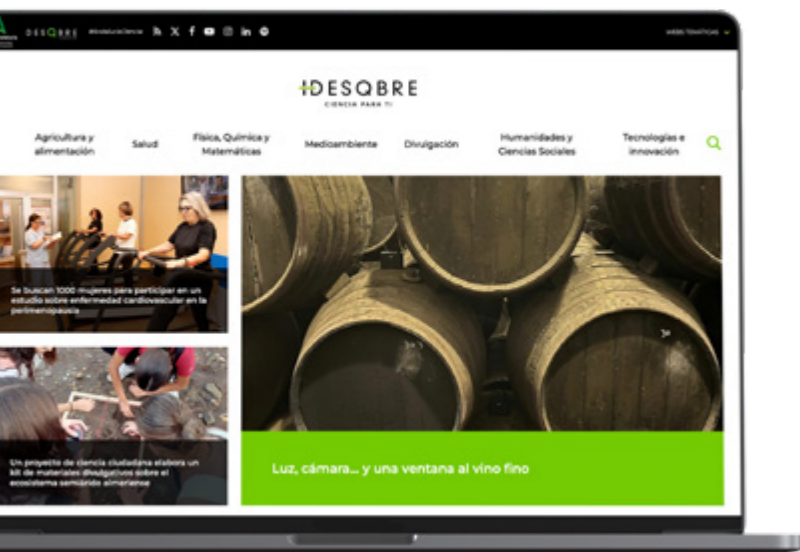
DESQBRE #nodesconectes

WEBS TEMÁTICAS

+DESQBRE
CIENCIA PARA TI

Agricultura y alimentación
Salud
Física, Química y Matemáticas
Medioambiente
Divulgación
Humanidades y Ciencias Sociales
Tecnologías e innovación

Se buscan 1000 mujeres para participar en un estudio sobre enfermedad cardiovascular en la perimenopausia

Un proyecto de ciencia ciudadana elabora un kit de materiales divulgativos sobre el ecosistema semiárido almeriense

Luz, cámara... y una ventana al vino fino